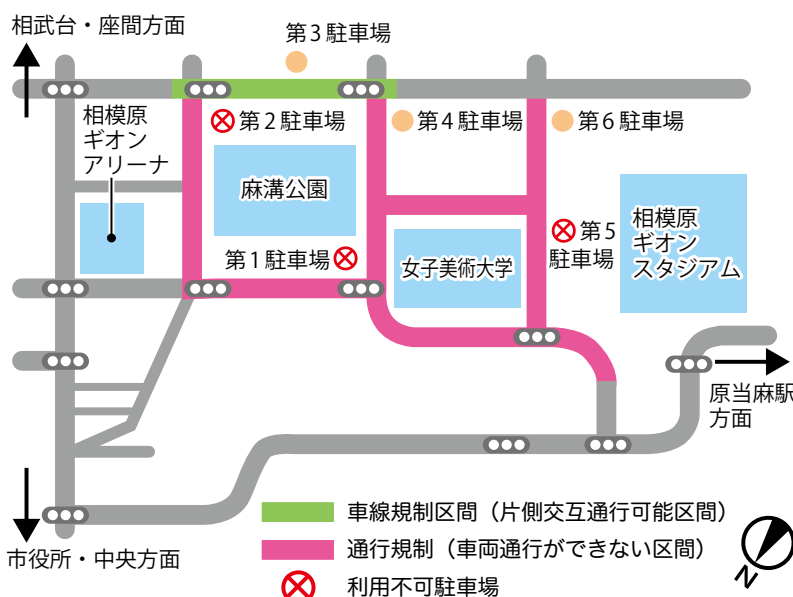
相武台・座間方面

第３駐車場

相模原ギオンアリーナ

第２駐車場

第４駐車場

第６駐車場

麻溝公園

第１駐車場

女子美術大学

第５駐車場

相模原ギオンスタジアム

原当麻駅方面

市役所・中央方面

車線規制区間（片側交互通行可能区間）

通行規制（車両通行ができない区間）

利用不可駐車場

N